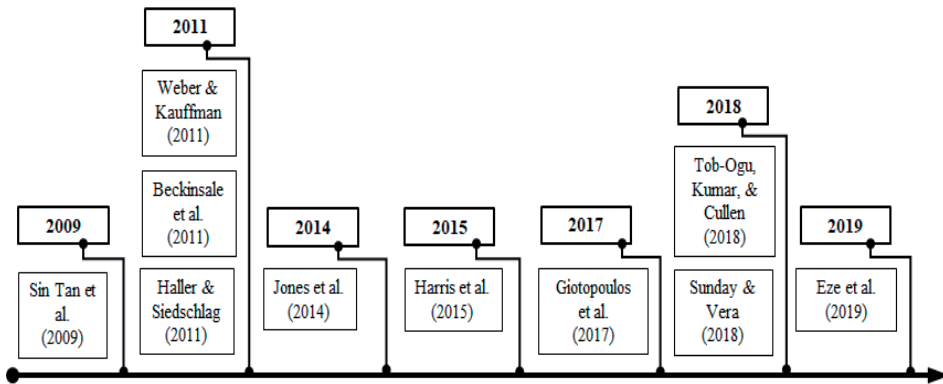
2009

Sin Tan et al. (2009)

2011

Weber & Kauffman (2011)

Beckinsale et al. (2011)

Haller & Siedschlag (2011)

2014

Jones et al. (2014)

2015

Harris et al. (2015)

2017

Giotopoulos et al. (2017)

2018

Tob-Ogu, Kumar, & Cullen (2018)

Sunday & Vera (2018)

2019

Eze et al. (2019)